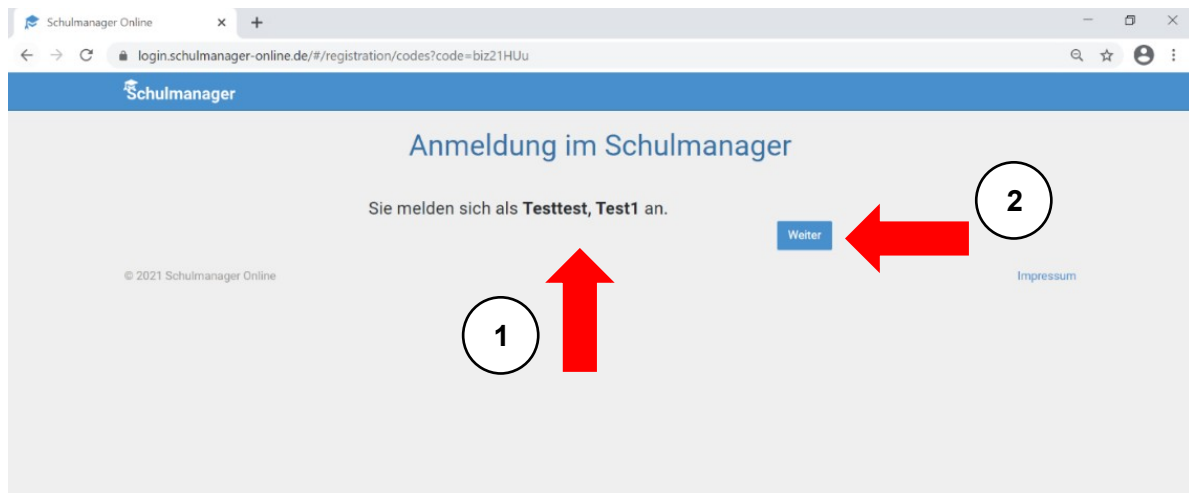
Schulmanager Online

login.schulmanager-online.de/#/registration/codes?code=biz21HUu

Schulmanager

Anmeldung im Schulmanager

Sie melden sich als **Testtest, Test1** an.

Weiter

2

© 2021 Schulmanager Online

Impressum

1